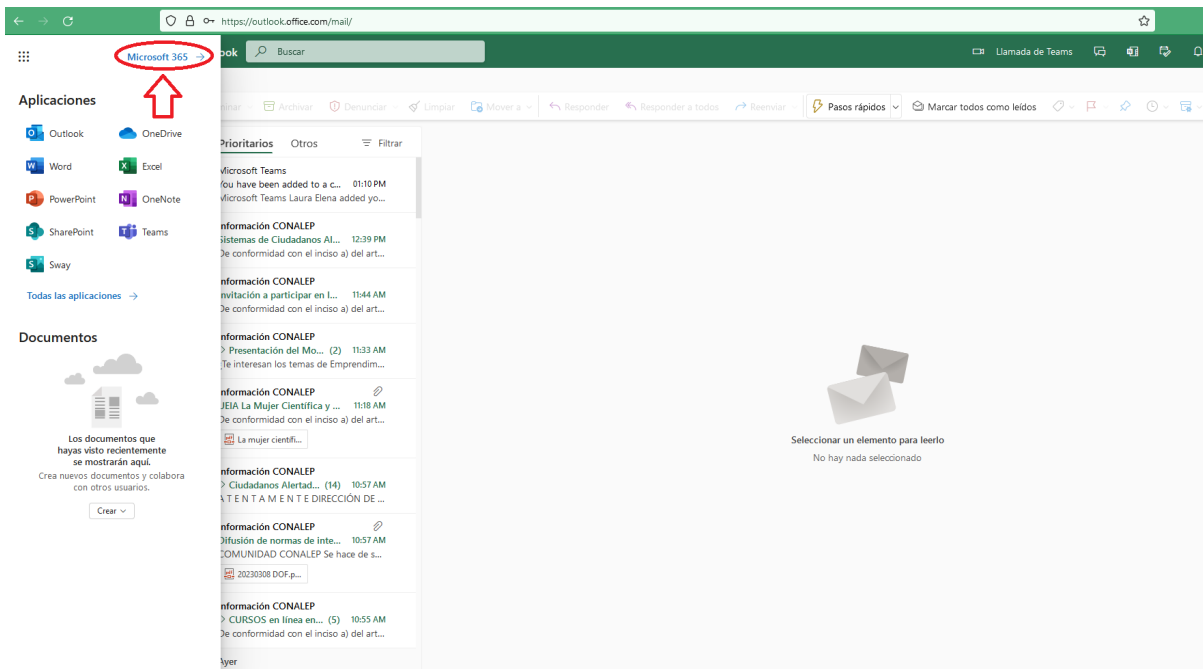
https://outlook.office.com/mail/

Microsoft 365 →

ook Buscar

Llamada de Teams

Aplicaciones

Outlook OneDrive
Word Excel
PowerPoint OneNote
SharePoint Teams
Sway

Todas las aplicaciones →

Documentos

Los documentos que hayas visto recientemente se mostrarán aquí.
Crea nuevos documentos y colabora con otros usuarios.

Crear

ninar Archivar Denunciar Limpiar Mover a Responder Responder a todos Reenviar Pasos rápidos Marcar todos como leídos

Prioritarios Otros Filtrar

Microsoft Teams
You have been added to a c... 01:10 PM
Microsoft Teams Laura Elena added yo...

nformación CONALEP
Sistemas de Ciudadanos Al... 12:39 PM
De conformidad con el inciso a) del art...

nformación CONALEP
nvitación a participar en l... 11:44 AM
De conformidad con el inciso a) del art...

nformación CONALEP
Presentación del Mo... (2) 11:33 AM
Te interesan los temas de Emprendim...

nformación CONALEP
JEIA La Mujer Científica y ... 11:18 AM
De conformidad con el inciso a) del art...
La mujer científi...

nformación CONALEP
Ciudadanos Alertad... (14) 10:57 AM
A T E N T A M E N T E DIRECCIÓN DE ...

nformación CONALEP
Difusión de normas de inte... 10:57 AM
COMUNIDAD CONALEP Se hace de s...
20230308 DOF.p...

nformación CONALEP
CURSOS en línea en... (5) 10:55 AM
De conformidad con el inciso a) del art...

Ayer

Seleccionar un elemento para leerlo
No hay nada seleccionado